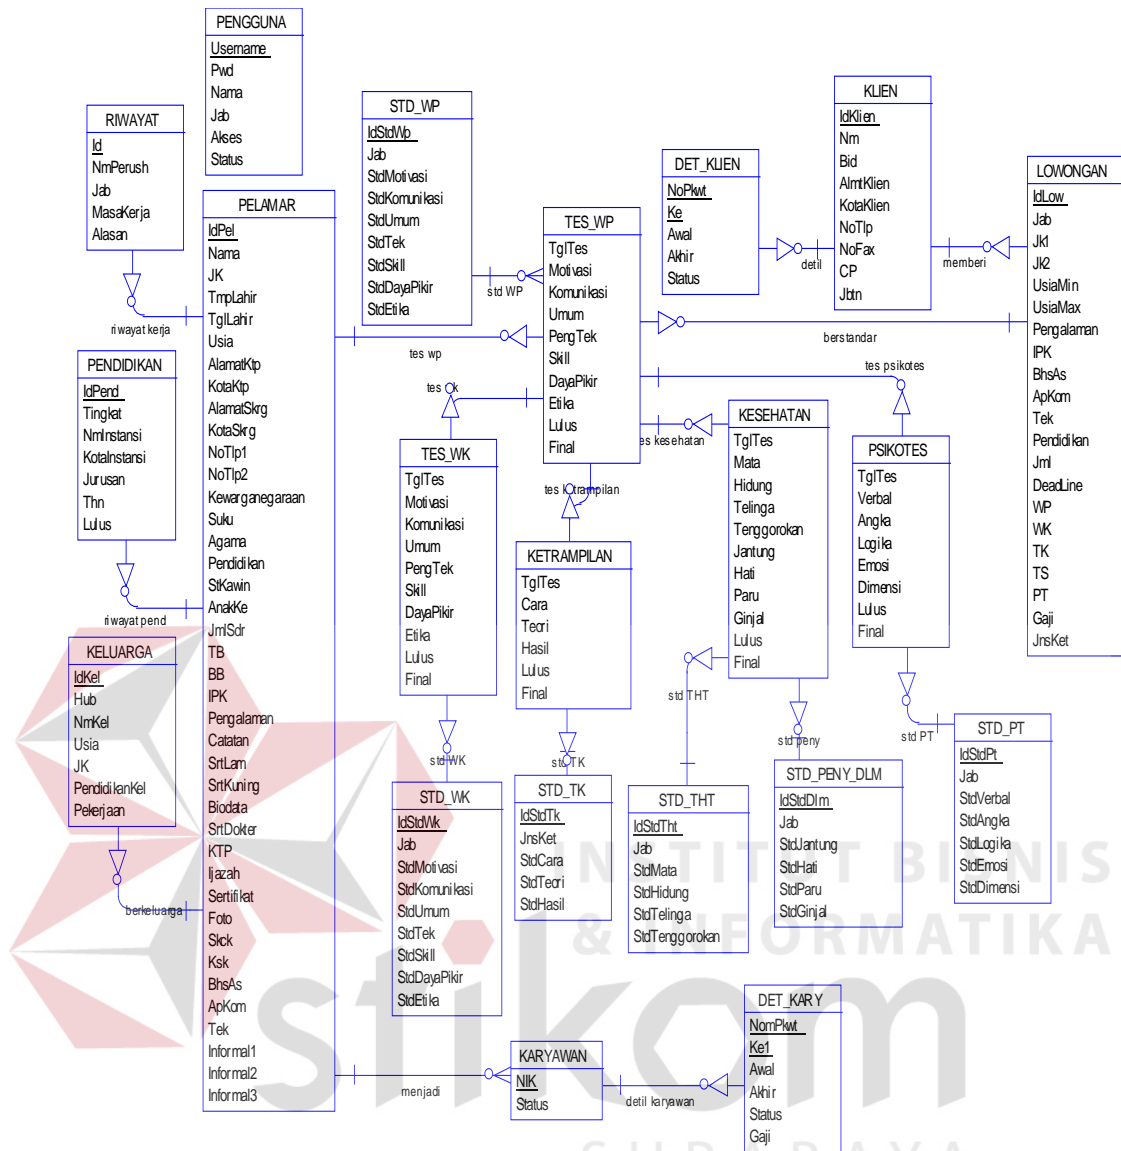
PENGGUNA
Username
Pwd
Nama
Jab
Akses
Status

RIWAYAT
Id
NmPerush
Jab
MasaKerja
Alasan

riwayat kerja

PENDIDIKAN
IdPend
Tingkat
NmInstansi
KotaInstansi
Jurusan
Thn
Lulus

riwayat pend

KELUARGA
IdKel
Hub
NmKel
Usia
JK
PendidikanKel
Pekerjaan

berkeluarga

PELAMAR
IdPel
Nama
JK
TmpLahir
TglLahir
Usia
AlamatKtp
KotaKtp
AlamatSkrg
KotaSkrg
NoTlp1
NoTlp2
Kewarganegaraan
Suku
Agama
Pendidikan
StKawin
AnakKe
JmlSdr
TB
BB
IPK
Pengalaman
Catatan
SrtLam
SrtKuning
Biodata
SrtDokter
KTP
Ijazah
Sertifikat
Foto
Skck
Ksk
BhsAs
ApKom
Tek
Informal1
Informal2
Informal3

STD_WP
IdStdWp
Jab
StdMotivasi
StdKomunikasi
StdUmum
StdTek
StdSkill
StdDayaPikir
StdEtika

std WP

tes wp

TES_WP
TglTes
Motivasi
Komunikasi
Umum
PengTek
Skill
DayaPikir
Etika
Lulus
Final

tes wk

TES_WK
TglTes
Motivasi
Komunikasi
Umum
PengTek
Skill
DayaPikir
Etika
Lulus
Final

std WK

STD_WK
IdStdWk
Jab
StdMotivasi
StdKomunikasi
StdUmum
StdTek
StdSkill
StdDayaPikir
StdEtika

tes ketrampilan

KETRAMPILAN
TglTes
Cara
Teori
Hasil
Lulus
Final

std TK

STD_TK
IdStdTk
JnsKet
StdCara
StdTeori
StdHasil

DET_KLIEN
NoPkwt
Ke
Awal
Akhir
Status

detil

KLIEN
IdKlien
Nm
Bid
AlmtKlien
KotaKlien
NoTlp
NoFax
CP
Jbtn

memberi

LOWONGAN
IdLow
Jab
Jk1
Jk2
UsiaMin
UsiaMax
Pengalaman
IPK
BhsAs
ApKom
Tek
Pendidikan
Jml
DeadLine
WP
WK
TK
TS
PT
Gaji
JnsKet

berstandar

tes psikotes

tes kesehatan

KESEHATAN
TglTes
Mata
Hidung
Telinga
Tenggorokan
Jantung
Hati
Paru
Ginjal
Lulus
Final

std THT

STD_THT
IdStdTht
Jab
StdMata
StdHidung
StdTelinga
StdTenggorokan

std peny

STD_PENY_DLM
IdStdDlm
Jab
StdJantung
StdHati
StdParu
StdGinjal

PSIKOTES
TglTes
Verbal
Angka
Logika
Emosi
Dimensi
Lulus
Final

std PT

STD_PT
IdStdPt
Jab
StdVerbal
StdAngka
StdLogika
StdEmosi
StdDimensi

menjadi

KARYAWAN
NIK
Status

detil karyawan

DET_KARY
NomPkwt
Ke1
Awal
Akhir
Status
Gaji

INSTITUT BISNIS & INFORMATIKA
stikom
SURABAYA